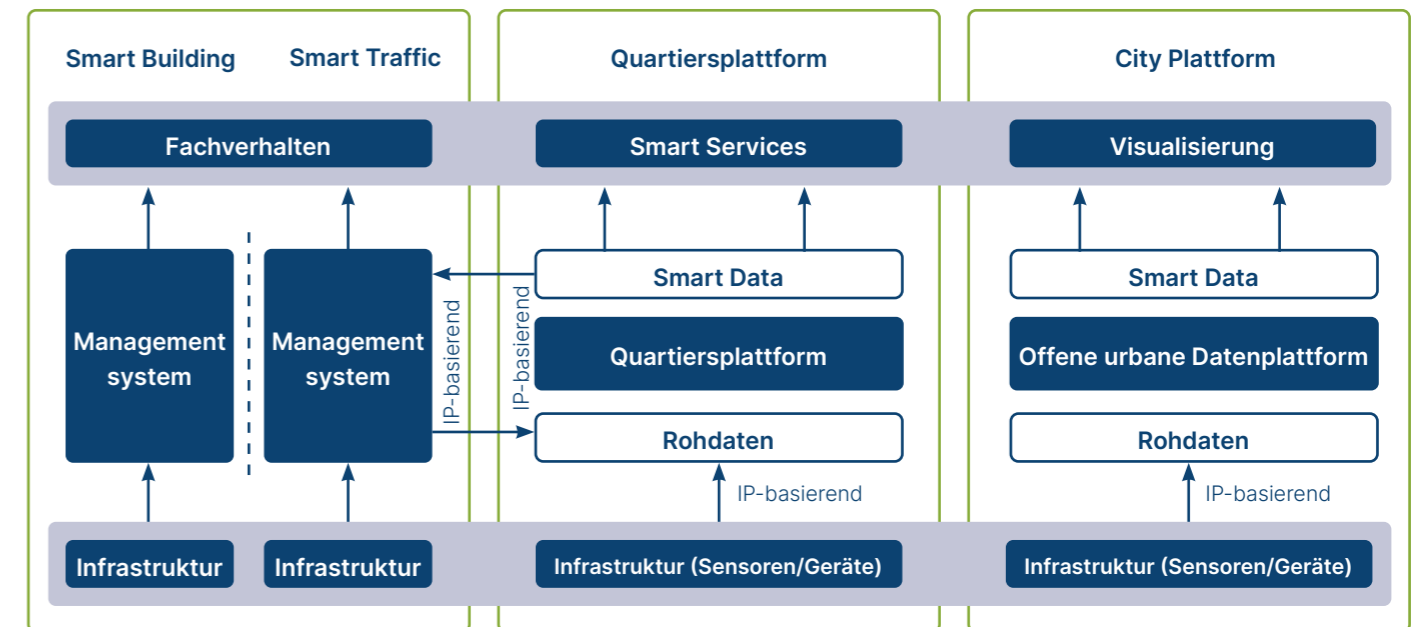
Smart Building
Smart Traffic
Quartiersplattform
City Plattform

Fachverhalten
Smart Services
Visualisierung

Management system
Management system
IP-basierend
IP-basierend
Smart Data
Quartiersplattform
Rohdaten
IP-basierend
Smart Data
Offene urbane Datenplattform
Rohdaten
IP-basierend

Infrastruktur
Infrastruktur
Infrastruktur (Sensoren/Geräte)
Infrastruktur (Sensoren/Geräte)